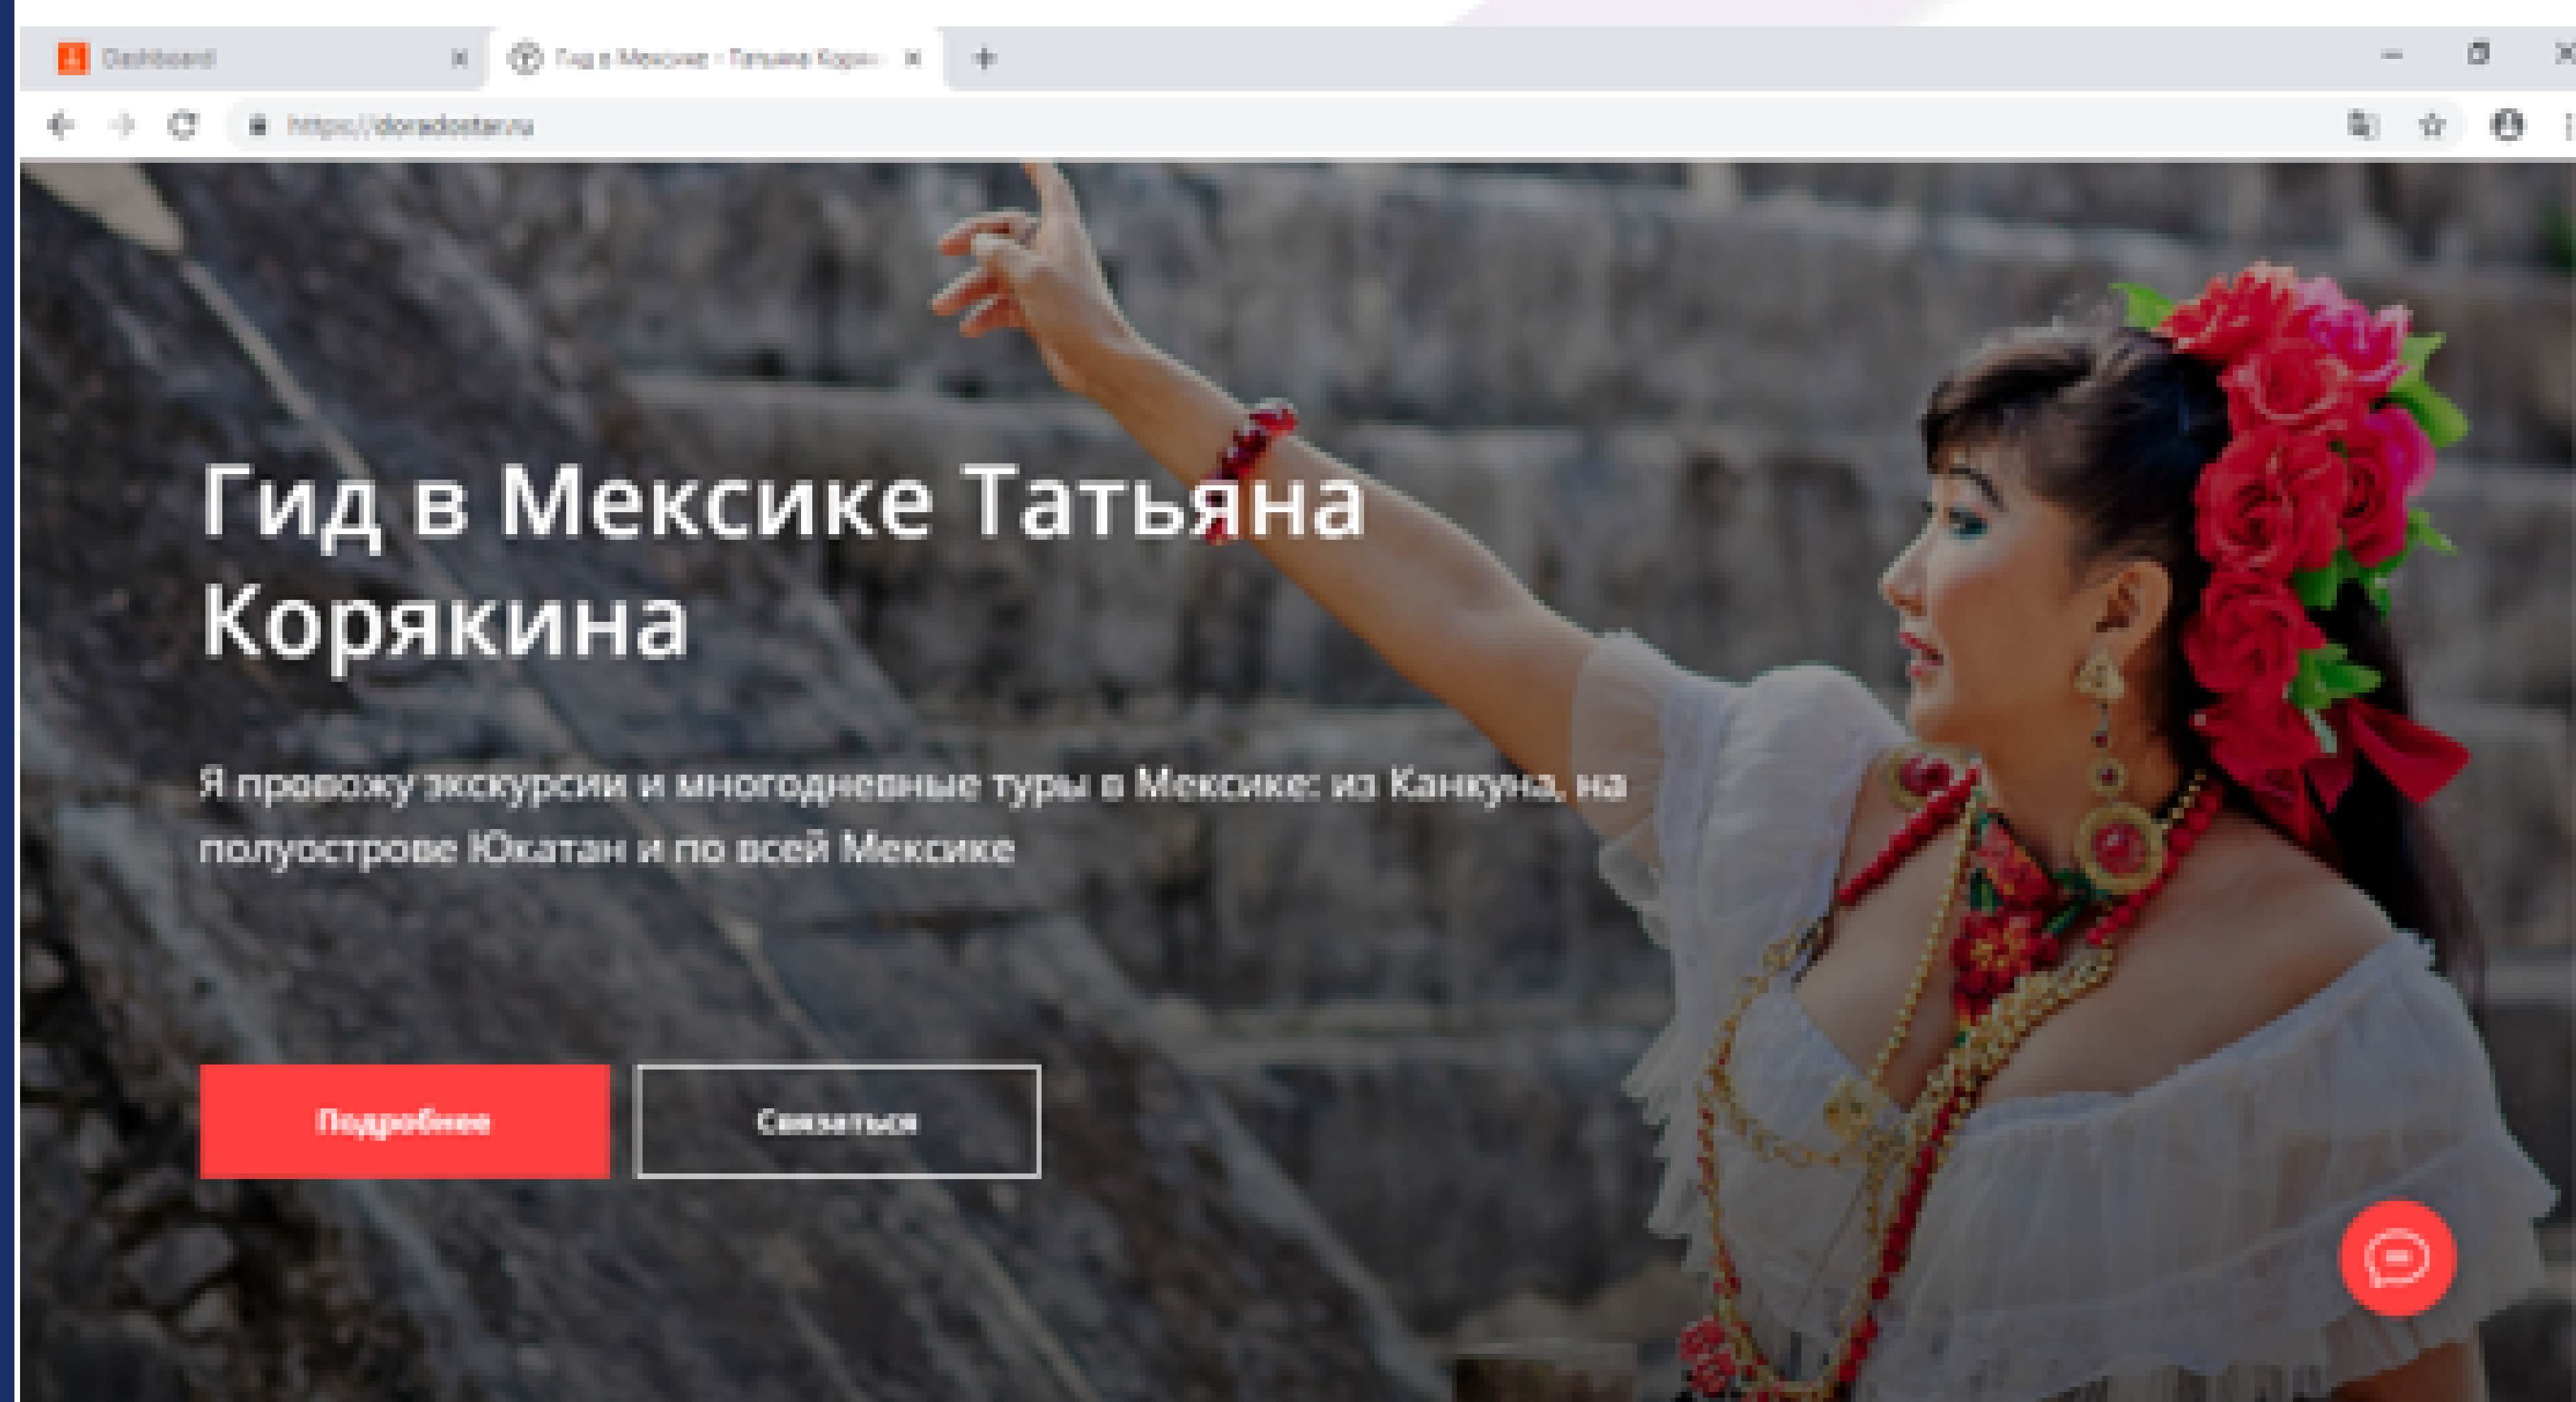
Dashboard
Гид в Мексике - Татьяна Коря
https://doradostar.ru

Гид в Мексике Татьяна Корякина

Я провожу экскурсии и многодневные туры в Мексике: из Канкуна, на полуострове Юкатан и по всей Мексике

Подробнее
Связаться